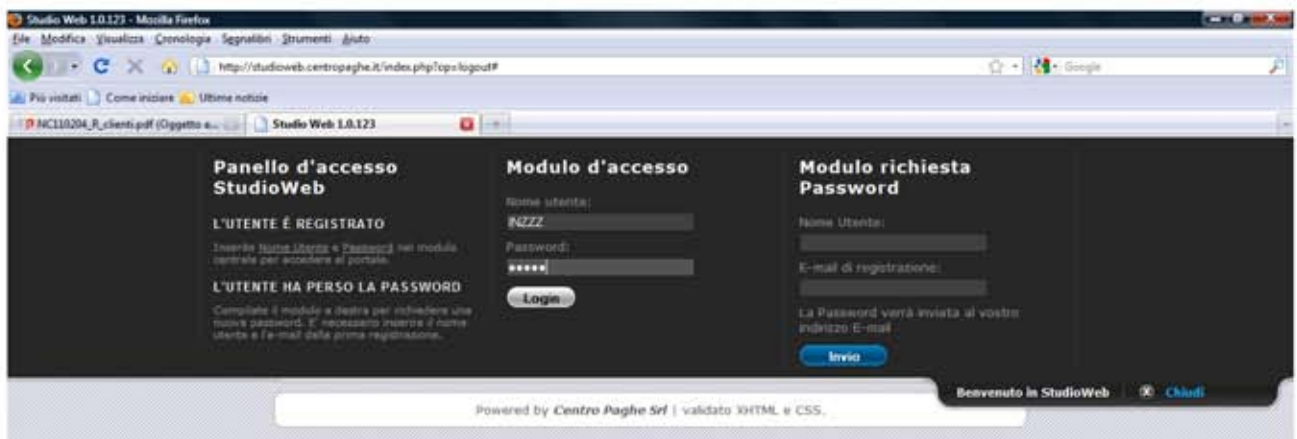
Studio Web 1.0.123 - Mozilla Firefox

File Modifica Visualizza Cronologia Segnalibri Strumenti Aiuto

http://studioweb.centropaghe.it/index.php?op=logout#

Google

Più visitati Come iniziare Ultime notizie

NC110204_R_clienti.pdf (Oggetto a... Studio Web 1.0.123

Panello d'accesso StudioWeb

L'UTENTE É REGISTRATO

Inserire Nome Utente e Password nel modulo centrale per accedere al portale.

L'UTENTE HA PERSO LA PASSWORD

Compilate il modulo a destra per richiedere una nuova password. E' necessario inserire il nome utente e l'e-mail della prima registrazione.

Modulo d'accesso

Nome utente:

INZZZ

Password:

•••••

Login

Modulo richiesta Password

Nome Utente:

E-mail di registrazione:

La Password verrà inviata al vostro indirizzo E-mail

Invio

Benvenuto in StudioWeb

Chiudi

Powered by Centro Paghe Srl | validato XHTML e CSS.